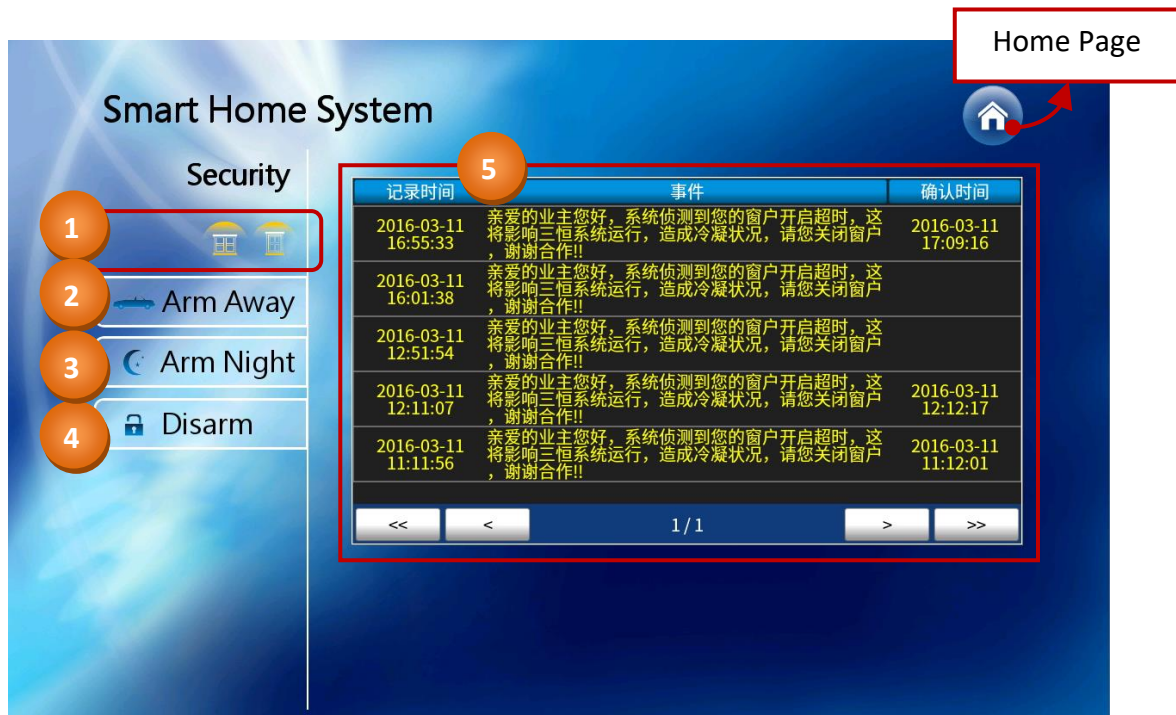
Home Page

Smart Home System

Security

1

2 Arm Away

3 Arm Night

4 Disarm

5

| 记录时间 | 事件 | 确认时间 |
|---|---|---|
| 2016-03-11 16:55:33 | 亲爱的业主您好，系统侦测到您的窗户开启超时，这将影响三恒系统运行，造成冷凝状况，请您关闭窗户，谢谢合作!! | 2016-03-11 17:09:16 |
| 2016-03-11 16:01:38 | 亲爱的业主您好，系统侦测到您的窗户开启超时，这将影响三恒系统运行，造成冷凝状况，请您关闭窗户，谢谢合作!! | |
| 2016-03-11 12:51:54 | 亲爱的业主您好，系统侦测到您的窗户开启超时，这将影响三恒系统运行，造成冷凝状况，请您关闭窗户，谢谢合作!! | |
| 2016-03-11 12:11:07 | 亲爱的业主您好，系统侦测到您的窗户开启超时，这将影响三恒系统运行，造成冷凝状况，请您关闭窗户，谢谢合作!! | 2016-03-11 12:12:17 |
| 2016-03-11 11:11:56 | 亲爱的业主您好，系统侦测到您的窗户开启超时，这将影响三恒系统运行，造成冷凝状况，请您关闭窗户，谢谢合作!! | 2016-03-11 11:12:01 |

<< < 1 / 1 > >>